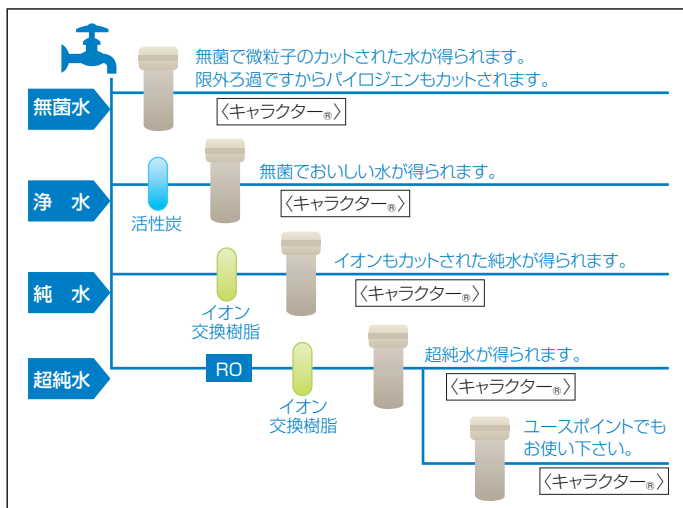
無菌で微粒子のカットされた水が得られます。
限外ろ過ですからパイロジェンもカットされます。

無菌水

〈キャラクター®〉

浄 水

活性炭

無菌でおいしい水が得られます。

〈キャラクター®〉

純 水

イオン
交換樹脂

イオンもカットされた純水が得られます。

〈キャラクター®〉

超純水

RO

イオン
交換樹脂

超純水が得られます。

〈キャラクター®〉

ユースポイントでもお使い下さい。

〈キャラクター®〉